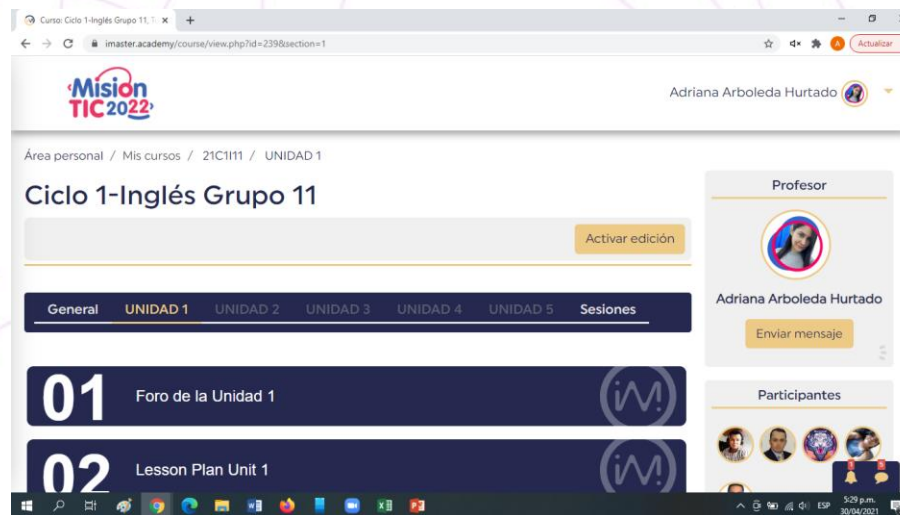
Curso: Ciclo 1-Inglés Grupo 11, T ×

imaster.academy/course/view.php?id=239&section=1

Actualizar

Mision TIC2022

Adriana Arboleda Hurtado

Área personal / Mis cursos / 21C1I11 / UNIDAD 1

Ciclo 1-Inglés Grupo 11

Activar edición

General UNIDAD 1 UNIDAD 2 UNIDAD 3 UNIDAD 4 UNIDAD 5 Sesiones

01 Foro de la Unidad 1

02 Lesson Plan Unit 1

Profesor

Adriana Arboleda Hurtado

Enviar mensaje

Participantes

ESP 5:29 p.m. 30/04/2021